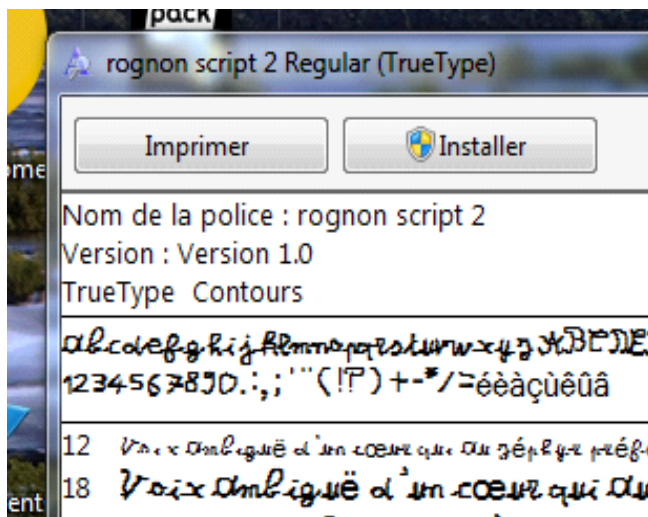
pack
rognon script 2 Regular (TrueType)
Imprimer
Installer
Nom de la police : rognon script 2
Version : Version 1.0
TrueType Contours
abcdefghijklmnopqrstuvwxyz ABCDE
1234567890.:,;'"(!?)+-*/=éèàçùêûâ
12 Voix ambiguë d'un cœur qui au zéphyr préfè
18 Voix ambiguë d'un cœur qui au
ome
ent